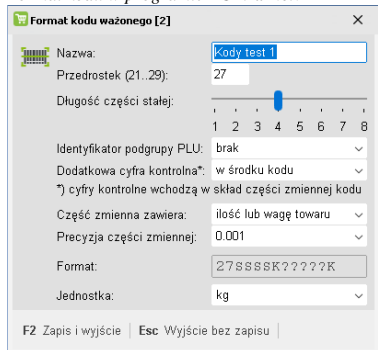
Format kodu ważonego [2]
×

Nazwa: Kody test 1
Przedrostek (21..29): 27
Długość części stałej:
1 2 3 4 5 6 7 8
Identyfikator podgrupy PLU: brak
Dodatkowa cyfra kontrolna*: w środku kodu
*) cyfry kontrolne wchodzą w skład części zmiennej kodu
Część zmienna zawiera: ilość lub wagę towaru
Precyzja części zmiennej: 0.001
Format: 27SSSSK?????K
Jednostka: kg

F2 Zapis i wyjście | Esc Wyjście bez zapisu